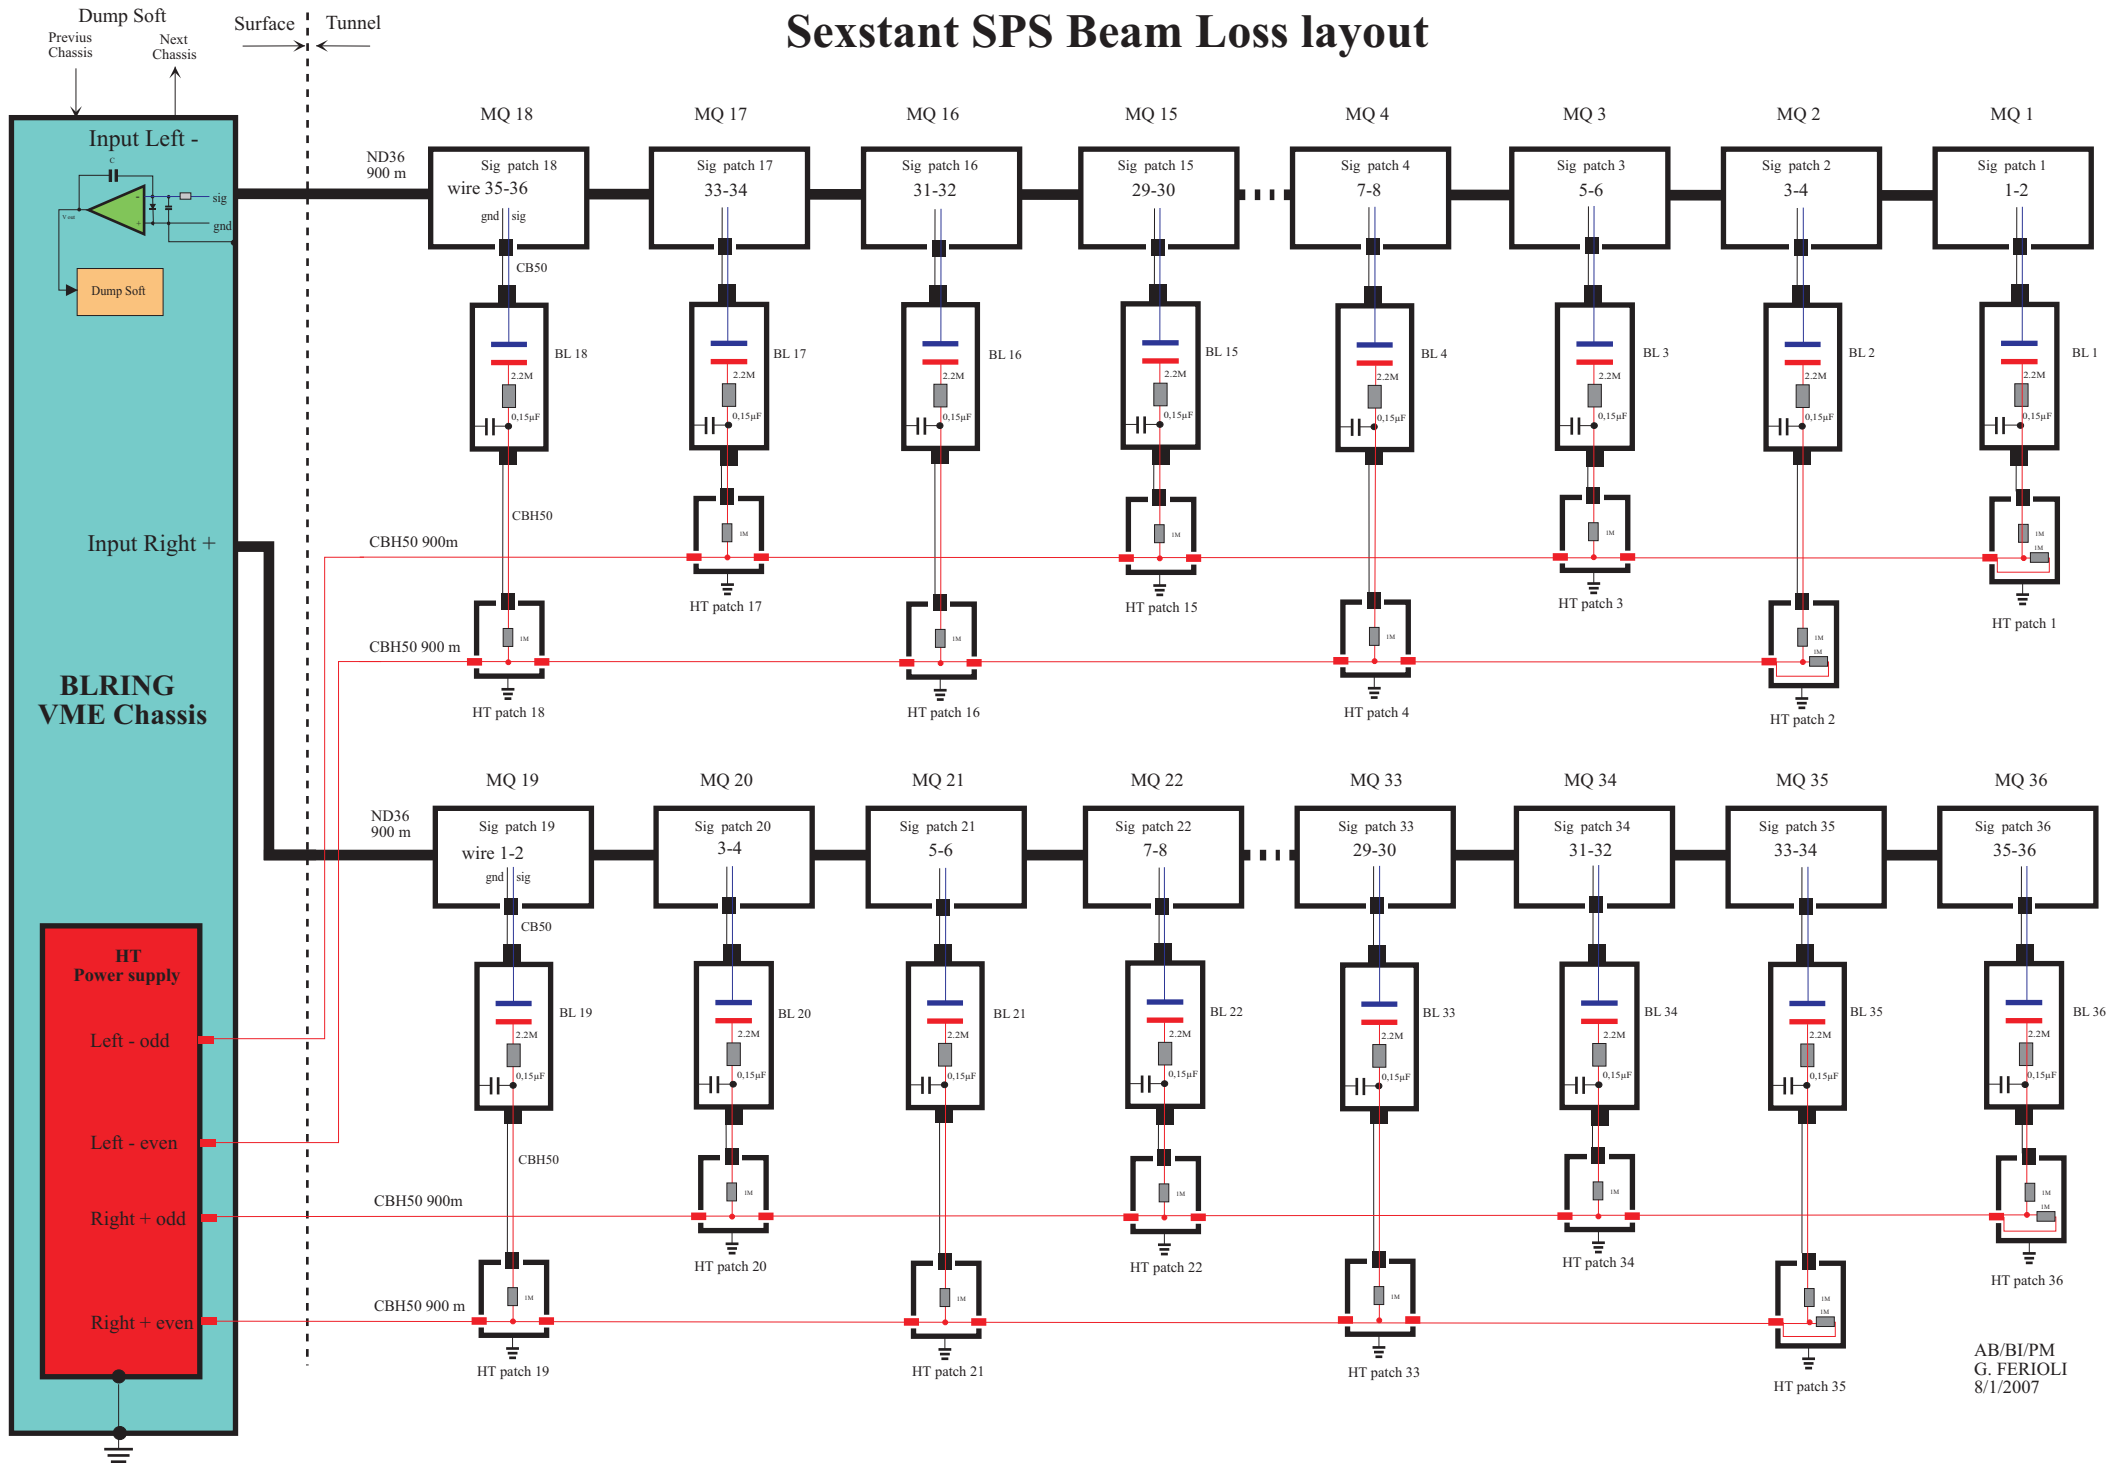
Dump Soft
Previus Chassis
Next Chassis
Surface
Tunnel

Sexstant SPS Beam Loss layout

Input Left -
C
sig
gnd
V out
Dump Soft

Input Right +

BLRING
VME Chassis

HT
Power supply
Left - odd
Left - even
Right + odd
Right + even

MQ 18
MQ 17
MQ 16
MQ 15
MQ 4
MQ 3
MQ 2
MQ 1

ND36
900 m

Sig patch 18
wire 35-36
gnd
sig
Sig patch 17
33-34
Sig patch 16
31-32
Sig patch 15
29-30
Sig patch 4
7-8
Sig patch 3
5-6
Sig patch 2
3-4
Sig patch 1
1-2

CB50
BL 18
BL 17
BL 16
BL 15
BL 4
BL 3
BL 2
BL 1
2.2M
0,15µF
CBH50
1M

CBH50 900m
HT patch 17
HT patch 15
HT patch 3
HT patch 1
CBH50 900 m
HT patch 18
HT patch 16
HT patch 4
HT patch 2

MQ 19
MQ 20
MQ 21
MQ 22
MQ 33
MQ 34
MQ 35
MQ 36

ND36
900 m

Sig patch 19
wire 1-2
gnd
sig
Sig patch 20
3-4
Sig patch 21
5-6
Sig patch 22
7-8
Sig patch 33
29-30
Sig patch 34
31-32
Sig patch 35
33-34
Sig patch 36
35-36

CB50
BL 19
BL 20
BL 21
BL 22
BL 33
BL 34
BL 35
BL 36
2.2M
0,15µF
CBH50
1M

CBH50 900m
HT patch 20
HT patch 22
HT patch 34
HT patch 36
CBH50 900 m
HT patch 19
HT patch 21
HT patch 33
HT patch 35

AB/BI/PM
G. FERIOLI
8/1/2007